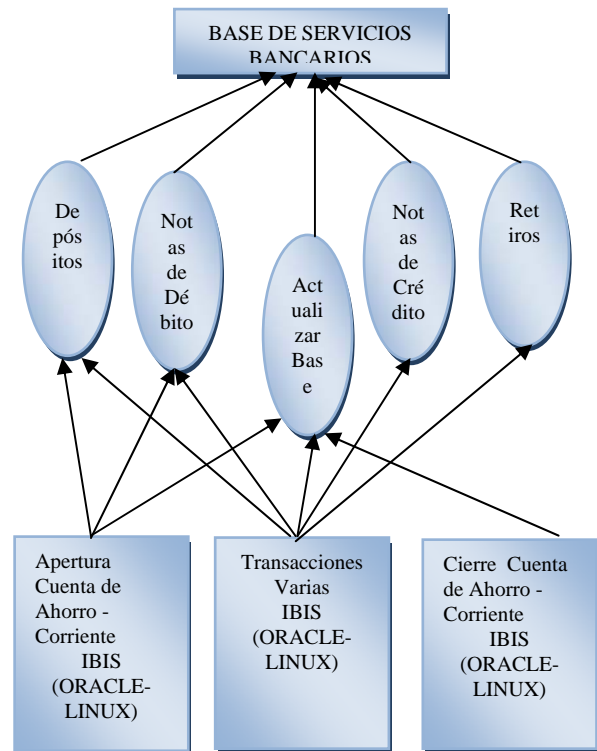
BASE DE SERVICIOS BANCARIOS

Depósitos

Notas de Débito

Actualizar Base

Notas de Crédito

Retiros

Apertura Cuenta de Ahorro - Corriente IBIS (ORACLE-LINUX)

Transacciones Varias IBIS (ORACLE-LINUX)

Cierre Cuenta de Ahorro - Corriente IBIS (ORACLE-LINUX)